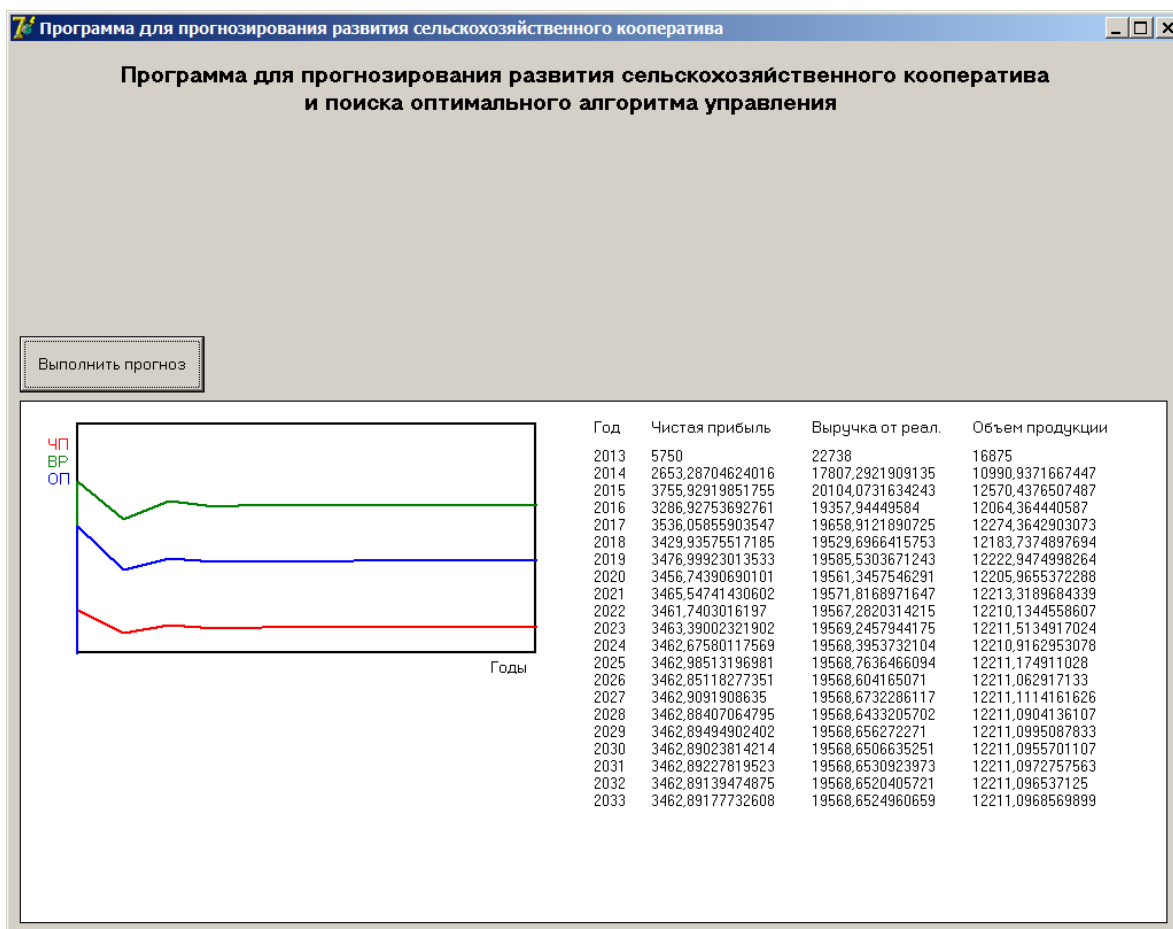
Программа для прогнозирования развития сельскохозяйственного кооператива

Программа для прогнозирования развития сельскохозяйственного кооператива и поиска оптимального алгоритма управления

Выполнить прогноз

ЧП
ВР
ОП

Годы

| Год | Чистая прибыль | Выручка от реал. | Объем продукции |
|---|---|---|---|
| 2013 | 5750 | 22738 | 16875 |
| 2014 | 2653,28704624016 | 17807,2921909135 | 10990,9371667447 |
| 2015 | 3755,92919851755 | 20104,0731634243 | 12570,4376507487 |
| 2016 | 3286,92753692761 | 19357,94449584 | 12064,364440587 |
| 2017 | 3536,05855903547 | 19658,9121890725 | 12274,3642903073 |
| 2018 | 3429,93575517185 | 19529,6966415753 | 12183,7374897694 |
| 2019 | 3476,99923013533 | 19585,5303671243 | 12222,9474998264 |
| 2020 | 3456,74390690101 | 19561,3457546291 | 12205,9655372288 |
| 2021 | 3465,54741430602 | 19571,8168971647 | 12213,3189684339 |
| 2022 | 3461,7403016197 | 19567,2820314215 | 12210,1344558607 |
| 2023 | 3463,39002321902 | 19569,2457944175 | 12211,5134917024 |
| 2024 | 3462,67580117569 | 19568,3953732104 | 12210,9162953078 |
| 2025 | 3462,98513196981 | 19568,7636466094 | 12211,174911028 |
| 2026 | 3462,85118277351 | 19568,604165071 | 12211,062917133 |
| 2027 | 3462,9091908635 | 19568,6732286117 | 12211,1114161626 |
| 2028 | 3462,88407064795 | 19568,6433205702 | 12211,0904136107 |
| 2029 | 3462,89494902402 | 19568,656272271 | 12211,0995087833 |
| 2030 | 3462,89023814214 | 19568,6506635251 | 12211,0955701107 |
| 2031 | 3462,89227819523 | 19568,6530923973 | 12211,0972757563 |
| 2032 | 3462,89139474875 | 19568,6520405721 | 12211,096537125 |
| 2033 | 3462,89177732608 | 19568,6524960659 | 12211,0968569899 |